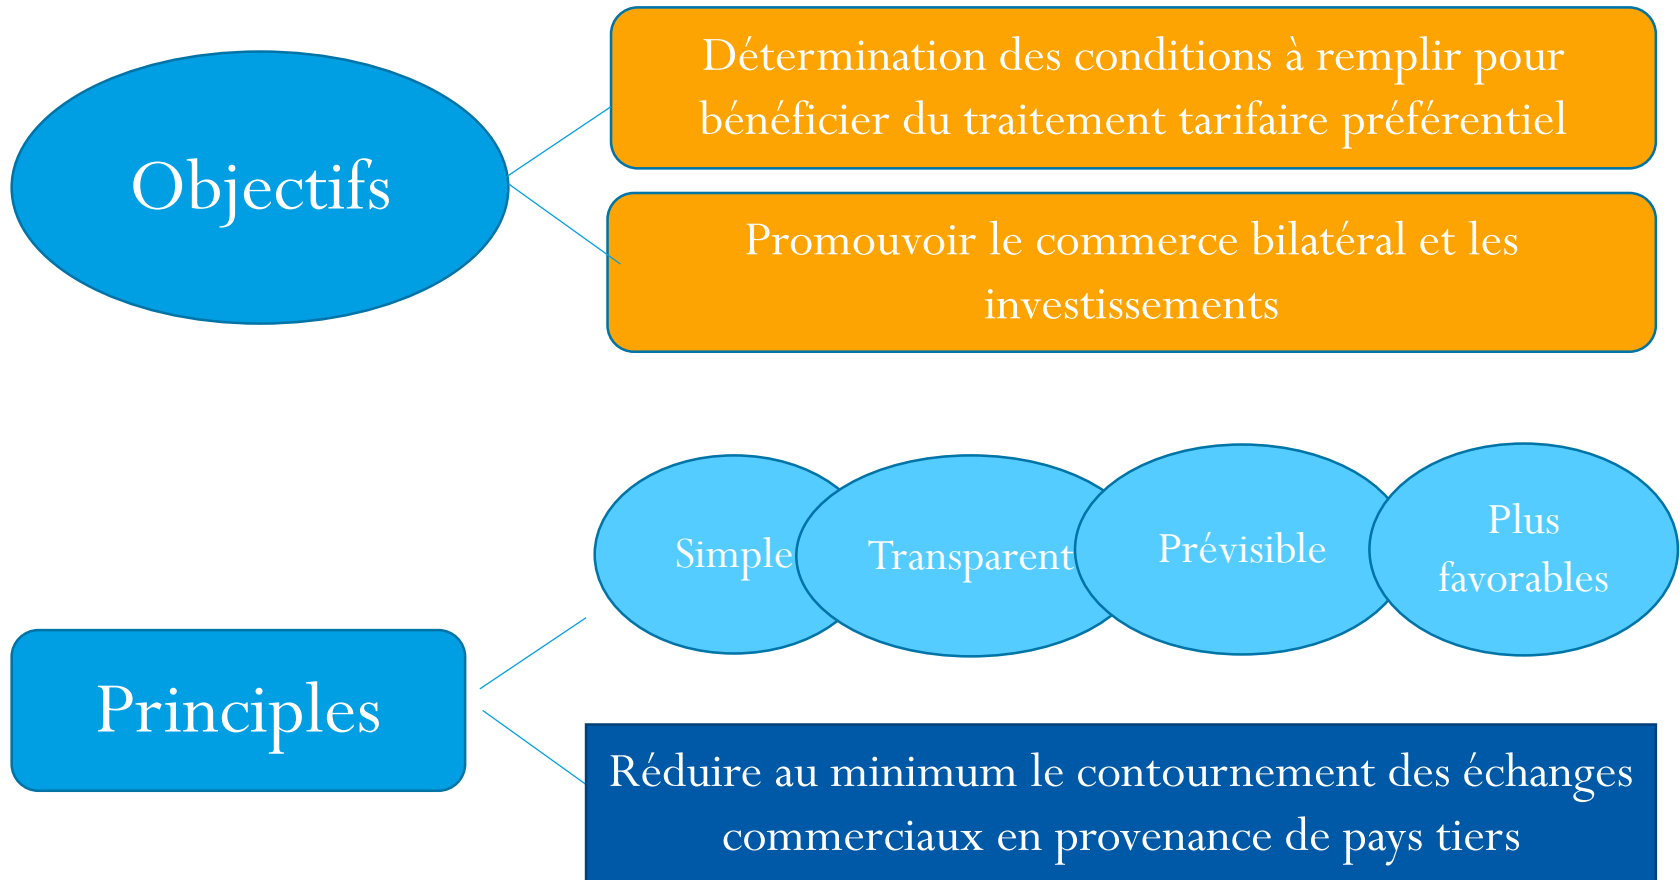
Objectifs

Détermination des conditions à remplir pour bénéficier du traitement tarifaire préférentiel

Promouvoir le commerce bilatéral et les investissements

Principles

Simple

Transparent

Prévisible

Plus favorables

Réduire au minimum le contournement des échanges commerciaux en provenance de pays tiers